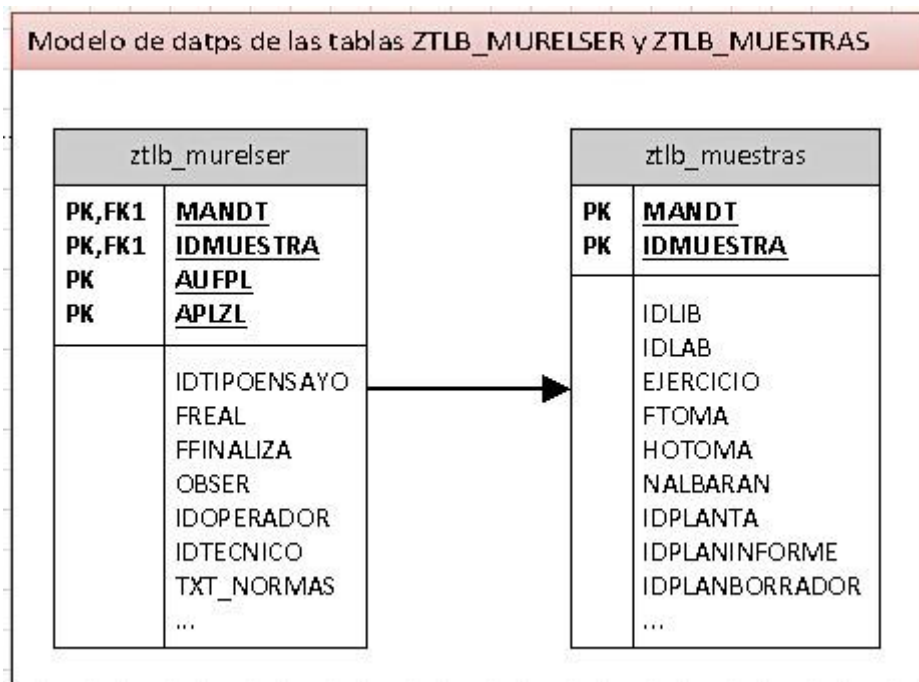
Modelo de datps de las tablas ZTLB_MURELSER y ZTLB_MUESTRAS

ztlb_murelser

PK,FK1 MANDT
PK,FK1 IDMUESTRA
PK AUFPL
PK APLZL

IDTIPOENSAYO
FREAL
FFINALIZA
OBSER
IDOPERADOR
IDTECNICO
TXT_NORMAS
...

ztlb_muestras

PK MANDT
PK IDMUESTRA

IDLIB
IDLAB
EJERCICIO
FTOMA
HOTOMA
NALBARAN
IDPLANTA
IDPLANINFORME
IDPLANBORRADOR
...